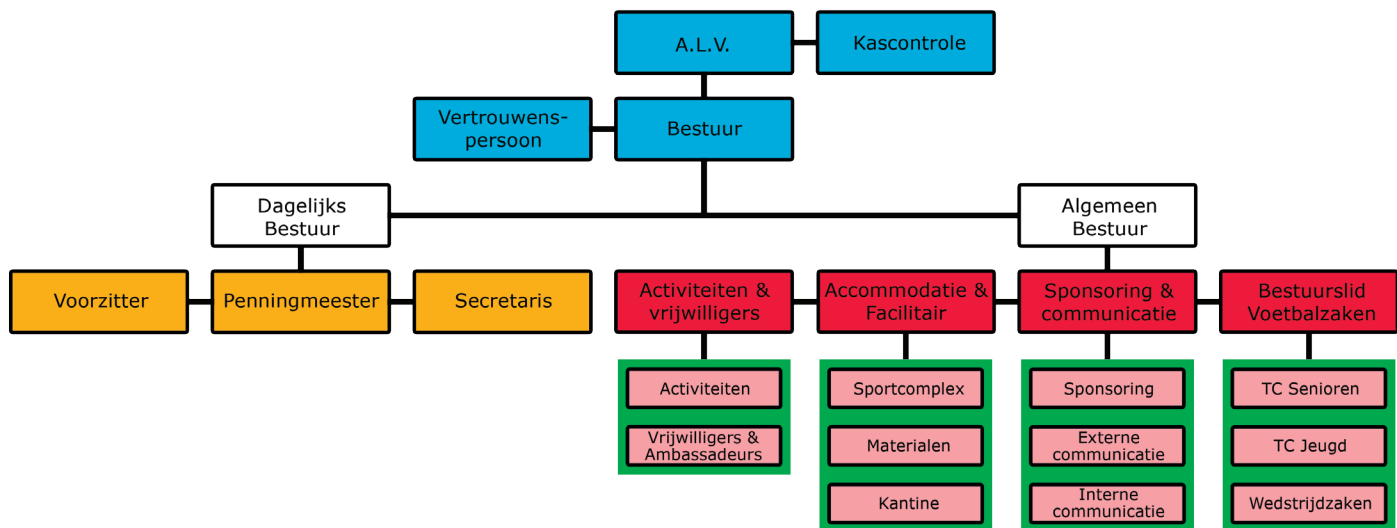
A.L.V.

Kascontrole

Vertrouwenspersoon

Bestuur

Dagelijks Bestuur

Algemeen Bestuur

Voorzitter

Penningmeester

Secretaris

Activiteiten & vrijwilligers

Accommodatie & Facilitair

Sponsoring & communicatie

Bestuurslid Voetbalzaken

Activiteiten

Vrijwilligers & Ambassadeurs

Sportcomplex

Materialen

Kantine

Sponsoring

Externe communicatie

Interne communicatie

TC Senioren

TC Jeugd

Wedstrijdzaken